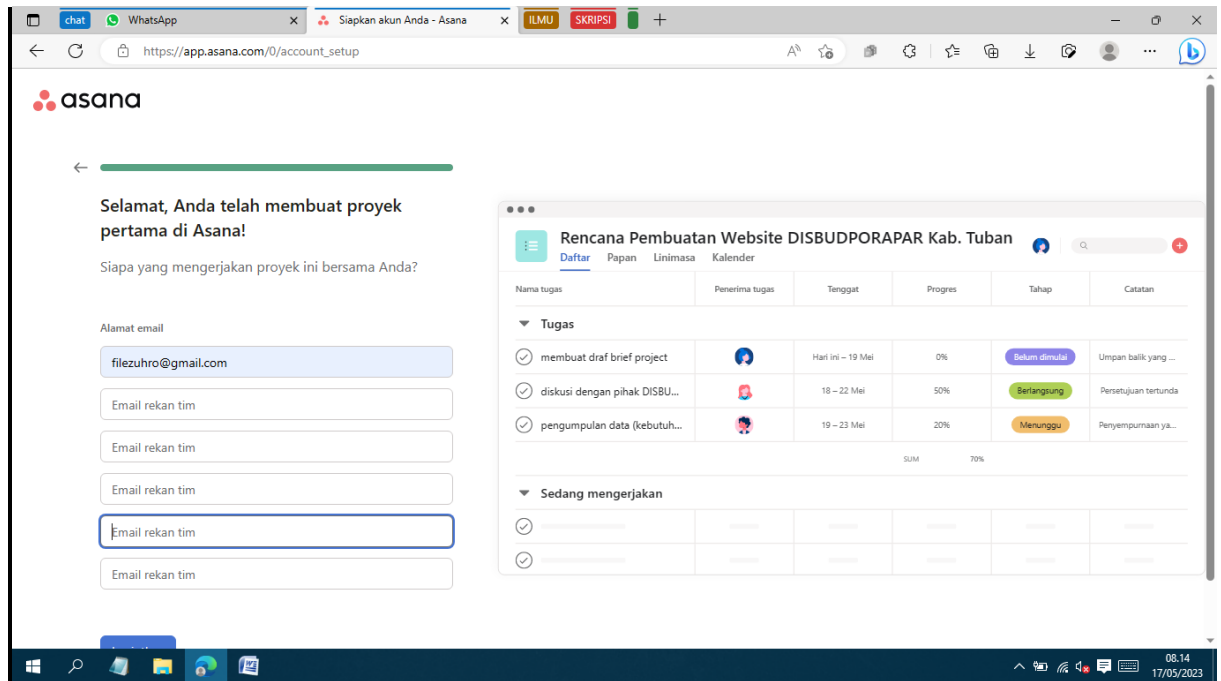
chat WhatsApp × Siapkan akun Anda - Asana × ILMU SKRIPSI +

https://app.asana.com/0/account_setup

asana

Selamat, Anda telah membuat proyek pertama di Asana!

Siapa yang mengerjakan proyek ini bersama Anda?

Alamat email

filezuhro@gmail.com

Email rekan tim

Email rekan tim

Email rekan tim

Email rekan tim

Email rekan tim

Rencana Pembuatan Website DISBUDPORAPAR Kab. Tuban

Daftar Papan Linimasa Kalender

| Nama tugas | Penerima tugas | Tenggat | Progres | Tahap | Catatan |
|---|---|---|---|---|---|
| Tugas | | | | | |
| membuat draf brief project | | Hari ini – 19 Mei | 0% | Belum dimulai | Umpan balik yang ... |
| diskusi dengan pihak DISBU... | | 18 – 22 Mei | 50% | Berlangsung | Persetujuan tertunda |
| pengumpulan data (kebutuh... | | 19 – 23 Mei | 20% | Menunggu | Penyempurnaan ya... |
| | | SUM | 70% | | |
| Sedang mengerjakan | | | | | |

08.14
17/05/2023